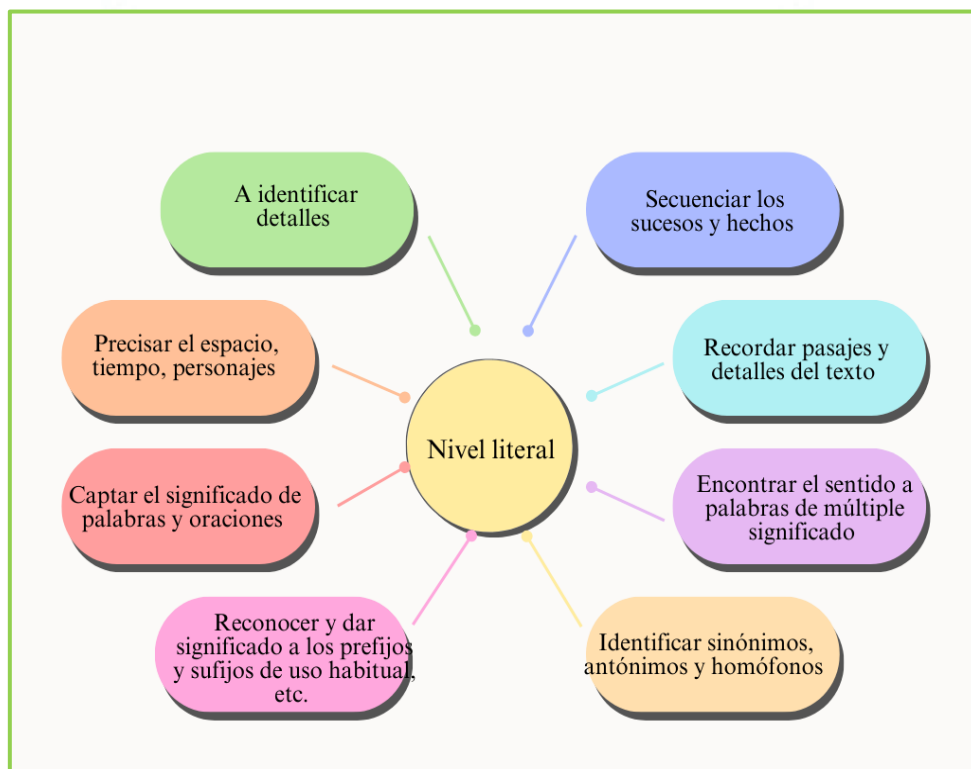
Nivel literal

A identificar detalles

Secuenciar los sucesos y hechos

Precisar el espacio, tiempo, personajes

Recordar pasajes y detalles del texto

Captar el significado de palabras y oraciones

Encontrar el sentido a palabras de múltiple significado

Reconocer y dar significado a los prefijos y sufijos de uso habitual, etc.

Identificar sinónimos, antónimos y homófonos